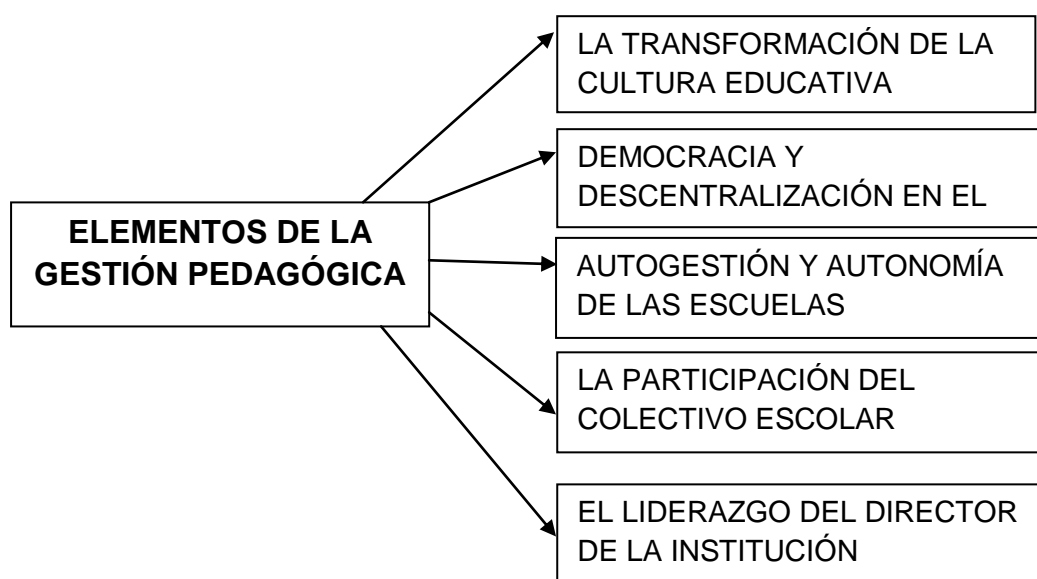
ELEMENTOS DE LA GESTIÓN PEDAGÓGICA

LA TRANSFORMACIÓN DE LA CULTURA EDUCATIVA

DEMOCRACIA Y DESCENTRALIZACIÓN EN EL

AUTOGESTIÓN Y AUTONOMÍA DE LAS ESCUELAS

LA PARTICIPACIÓN DEL COLECTIVO ESCOLAR

EL LIDERAZGO DEL DIRECTOR DE LA INSTITUCIÓN